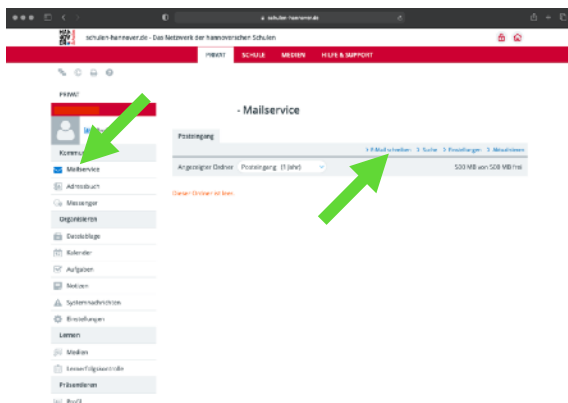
schulen-hannover.de

schulen-hannover.de - Das Netzwerk der hannoverschen Schulen

PRIVAT SCHULE MEDIEN HILFE & SUPPORT

PRIVAT

Kommunizieren

Mailservice

Adressbuch

Messenger

Organisieren

Dateiablage

Kalender

Aufgaben

Notizen

Systemnachrichten

Einstellungen

Lernen

Medien

Lernerfolgskontrolle

Präsentieren

Profil

- Mailservice

Posteingang

> E-Mail schreiben > Suche > Einstellungen > Aktualisieren

Angezeigter Ordner: Posteingang (1 Jahr)

500 MB von 500 MB frei

Dieser Ordner ist leer.